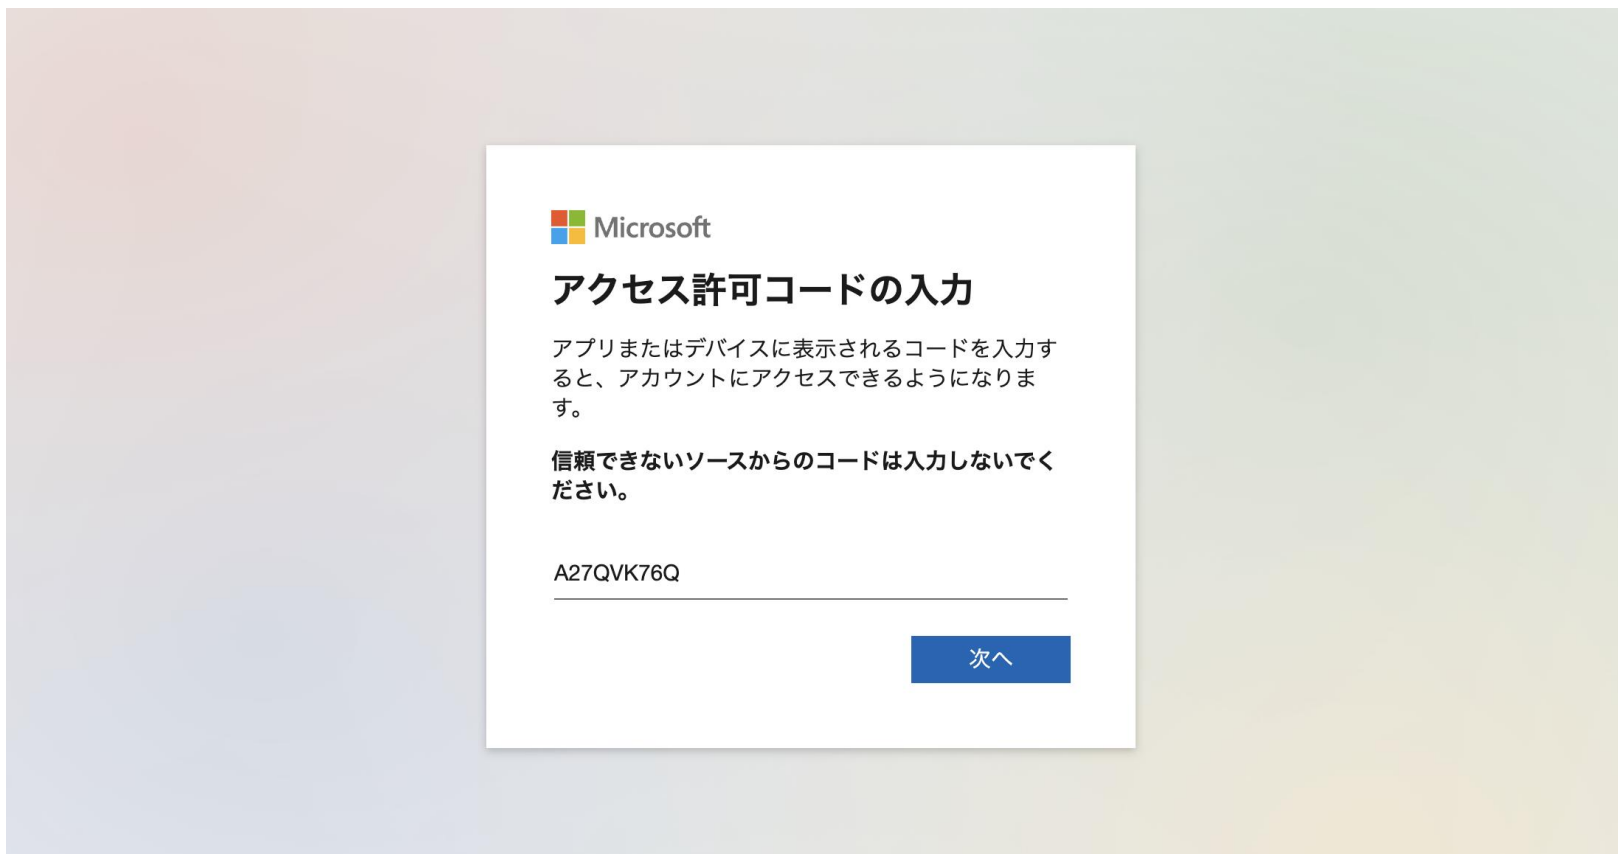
Microsoft

アクセス許可コードの入力

アプリまたはデバイスに表示されるコードを入力すると、アカウントにアクセスできるようになります。

信頼できないソースからのコードは入力しないでください。

A27QVK76Q

次へ